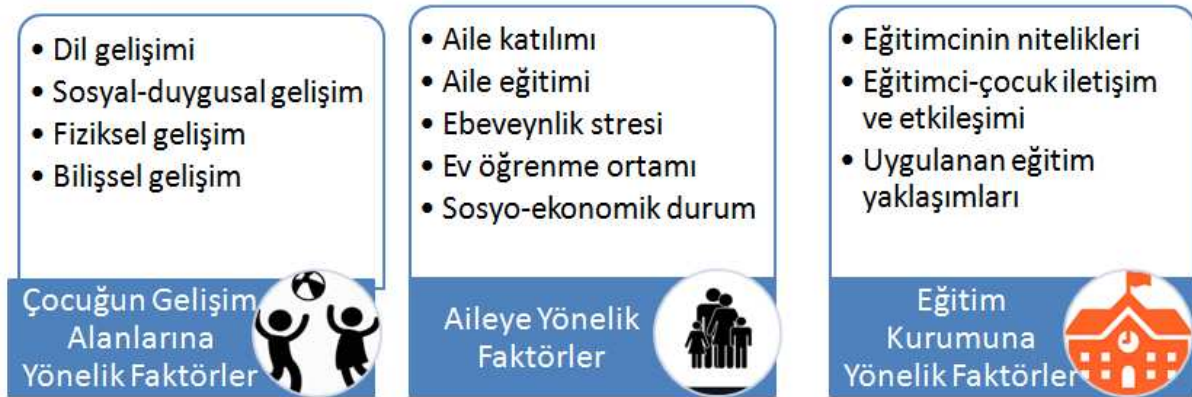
• Dil gelişimi
• Sosyal-duygusal gelişim
• Fiziksel gelişim
• Bilişsel gelişim

Çocuğun Gelişim Alanlarına Yönelik Faktörler

• Aile katılımı
• Aile eğitimi
• Ebeveynlik stresi
• Ev öğrenme ortamı
• Sosyo-ekonomik durum

Aileye Yönelik Faktörler

• Eğitimcinin nitelikleri
• Eğitimci-çocuk iletişim ve etkileşimi
• Uygulanan eğitim yaklaşımları

Eğitim Kurumuna Yönelik Faktörler